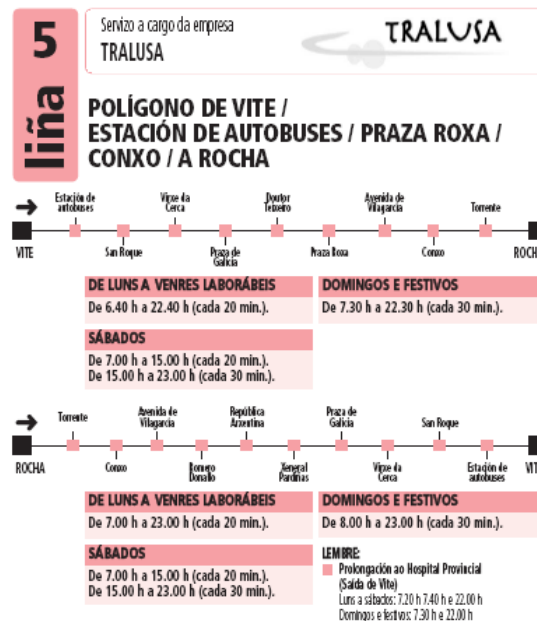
5
liña

Servizo a cargo da empresa
TRALUSA

TRALUSA

POLÍGONO DE VITE /
ESTACIÓN DE AUTOBUSES / PRAZA ROXA /
CONXO / A ROCHA

Estación de autobuses
Virxe da Cerca
Doutor Teixeiro
Avenida de Vilagarcía
Torrente
VITE
San Roque
Praza de Galicia
Praza Roxa
Conxo
ROCH

DE LUNS A VENRES LABORÁBEIS
De 6.40 h a 22.40 h (cada 20 min.).

DOMINGOS E FESTIVOS
De 7.30 h a 22.30 h (cada 30 min.).

SÁBADOS
De 7.00 h a 15.00 h (cada 20 min.).
De 15.00 h a 23.00 h (cada 30 min.).

Torrente
Avenida de Vilagarcía
República Arxentina
Praza de Galicia
San Roque
ROCHA
Conxo
Romero Donallo
Xeneral Pardiñas
Virxe da Cerca
Estación de autobuses
VIT

DE LUNS A VENRES LABORÁBEIS
De 7.00 h a 23.00 h (cada 20 min.).

DOMINGOS E FESTIVOS
De 8.00 h a 23.00 h (cada 30 min.).

SÁBADOS
De 7.00 h a 15.00 h (cada 20 min.).
De 15.00 h a 23.00 h (cada 30 min.).

LEMBRE:
Prolongación ao Hospital Provincial (Saída de Vite)
Luns a sábados: 7.20 h 7.40 h e 22.00 h
Domingos e festivos: 7.30 h e 22.00 h